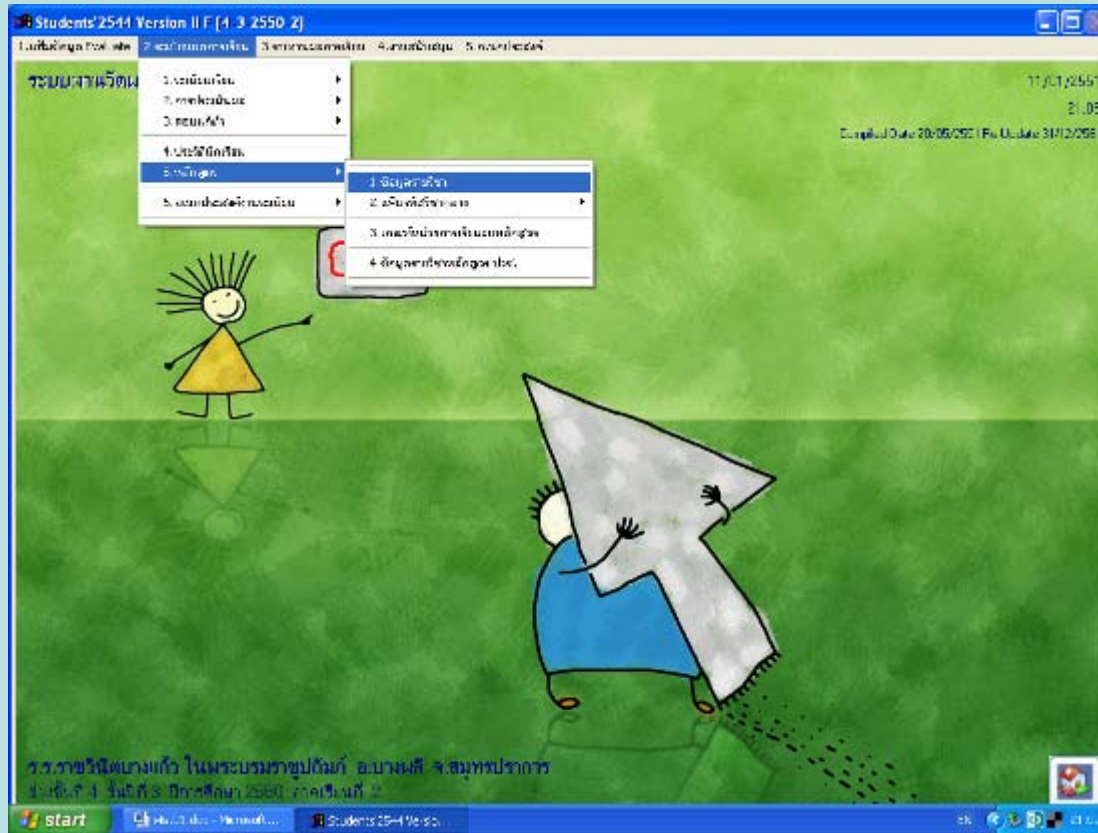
Students'2544 Version II F [4.3 2550 2]

1.แฟ้มข้อมูล Tool อื่นๆ  2.งานวัดและประเมินผล  3.รายงานและสารสนเทศ  4.งานเลื่อนชั้นเรียน  5.ระบบเรียนรู้อื่นๆ

ระบบงานวัดผ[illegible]

1.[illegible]
2.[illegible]
3.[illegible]
4.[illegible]
5.หลักสูตร
5.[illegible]

1 ข้อมูลรายวิชา
2 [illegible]
3 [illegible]
4 ข้อมูล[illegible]

11/01/2551
21:05
Compiled Date 20/05/2551 Re Update 31/12/2550

ร.ร.ราชวินิตบางแก้ว ในพระบรมราชูปถัมภ์ อ.บางพลี จ.สมุทรปราการ
ช่วงชั้นที่ 4 ชั้นปีที่ 3 ปีการศึกษา 2550 ภาคเรียนที่ 2

start
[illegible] - Microsoft...
Students'2544 Versio...
EN